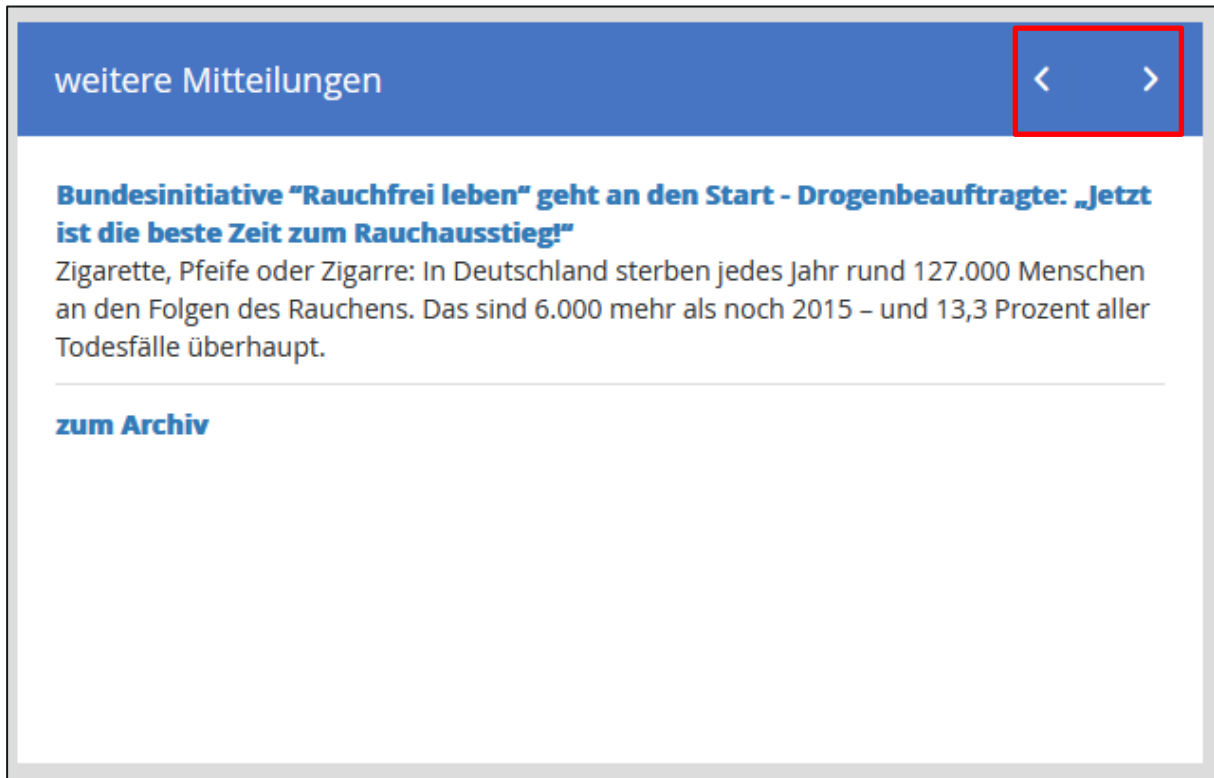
weitere Mitteilungen

‹ ›

Bundesinitiative “Rauchfrei leben“ geht an den Start - Drogenbeauftragte: „Jetzt ist die beste Zeit zum Rauchausstieg!“
Zigarette, Pfeife oder Zigarre: In Deutschland sterben jedes Jahr rund 127.000 Menschen an den Folgen des Rauchens. Das sind 6.000 mehr als noch 2015 – und 13,3 Prozent aller Todesfälle überhaupt.

zum Archiv